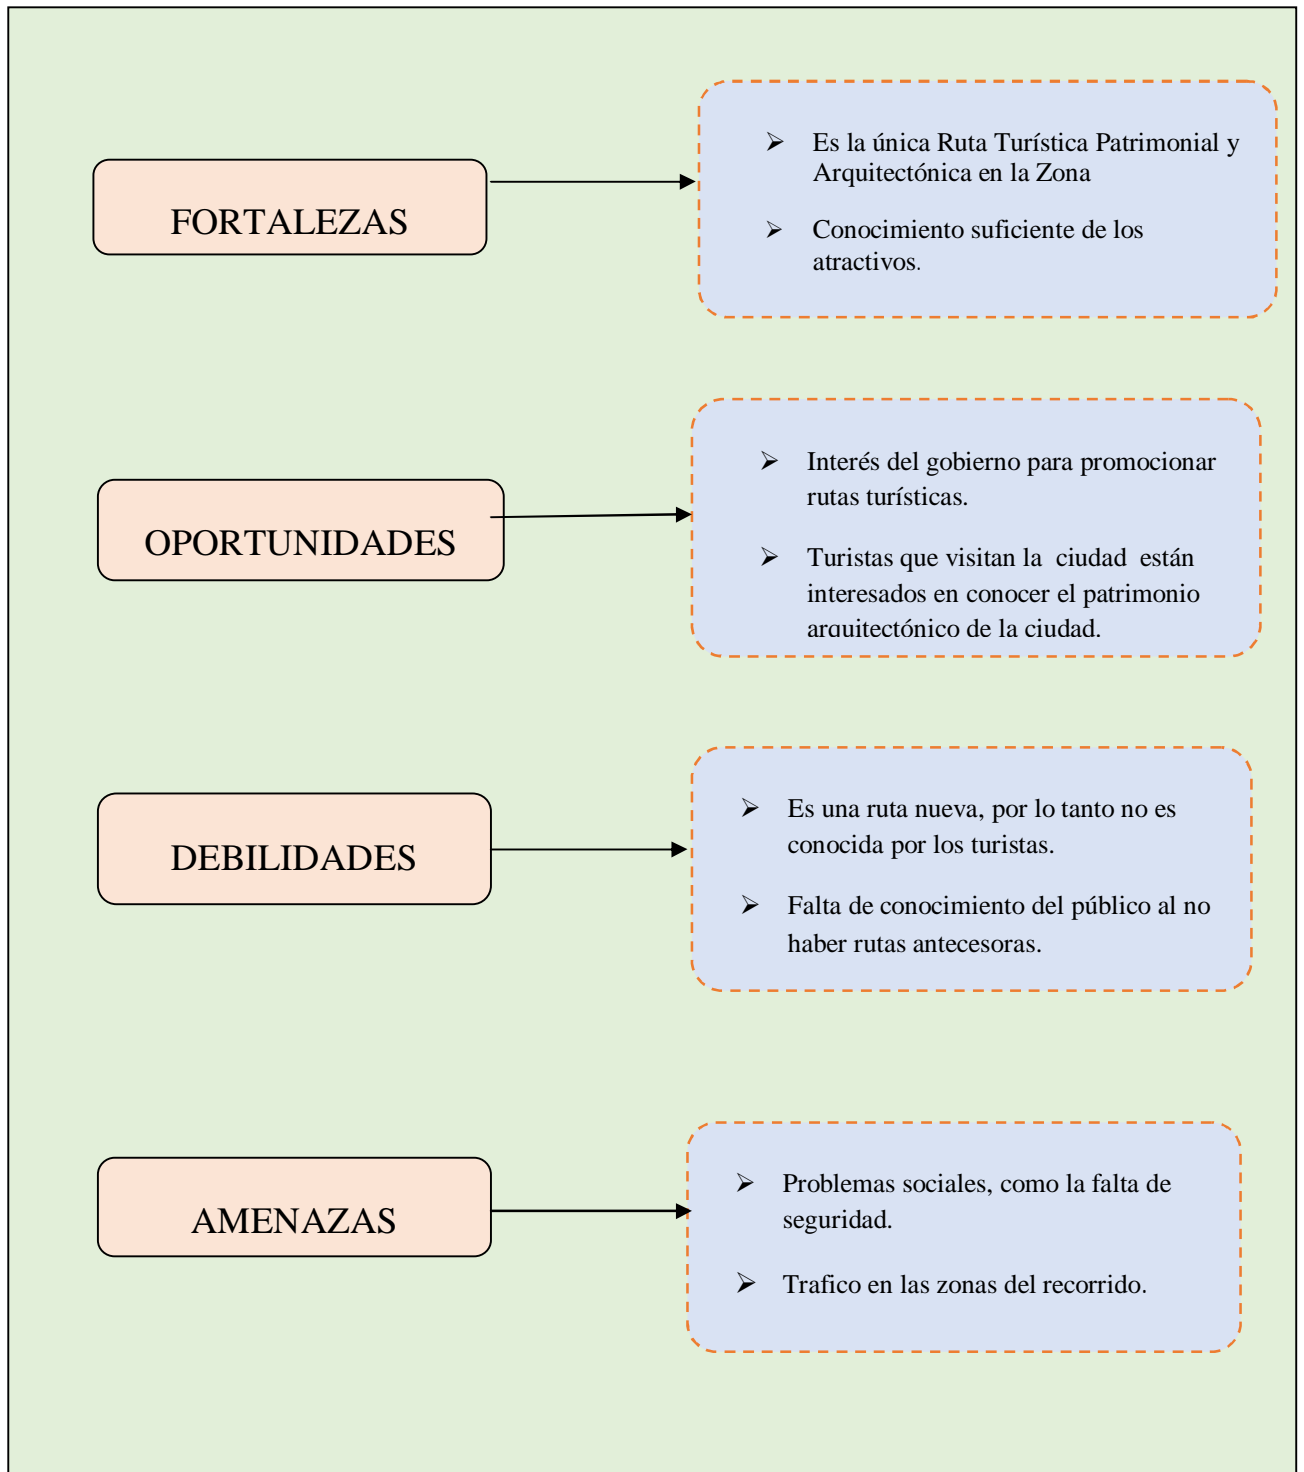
FORTALEZAS

➢ Es la única Ruta Turística Patrimonial y Arquitectónica en la Zona

➢ Conocimiento suficiente de los atractivos.

OPORTUNIDADES

➢ Interés del gobierno para promocionar rutas turísticas.

➢ Turistas que visitan la ciudad están interesados en conocer el patrimonio arquitectónico de la ciudad.

DEBILIDADES

➢ Es una ruta nueva, por lo tanto no es conocida por los turistas.

➢ Falta de conocimiento del público al no haber rutas antecesoras.

AMENAZAS

➢ Problemas sociales, como la falta de seguridad.

➢ Trafico en las zonas del recorrido.